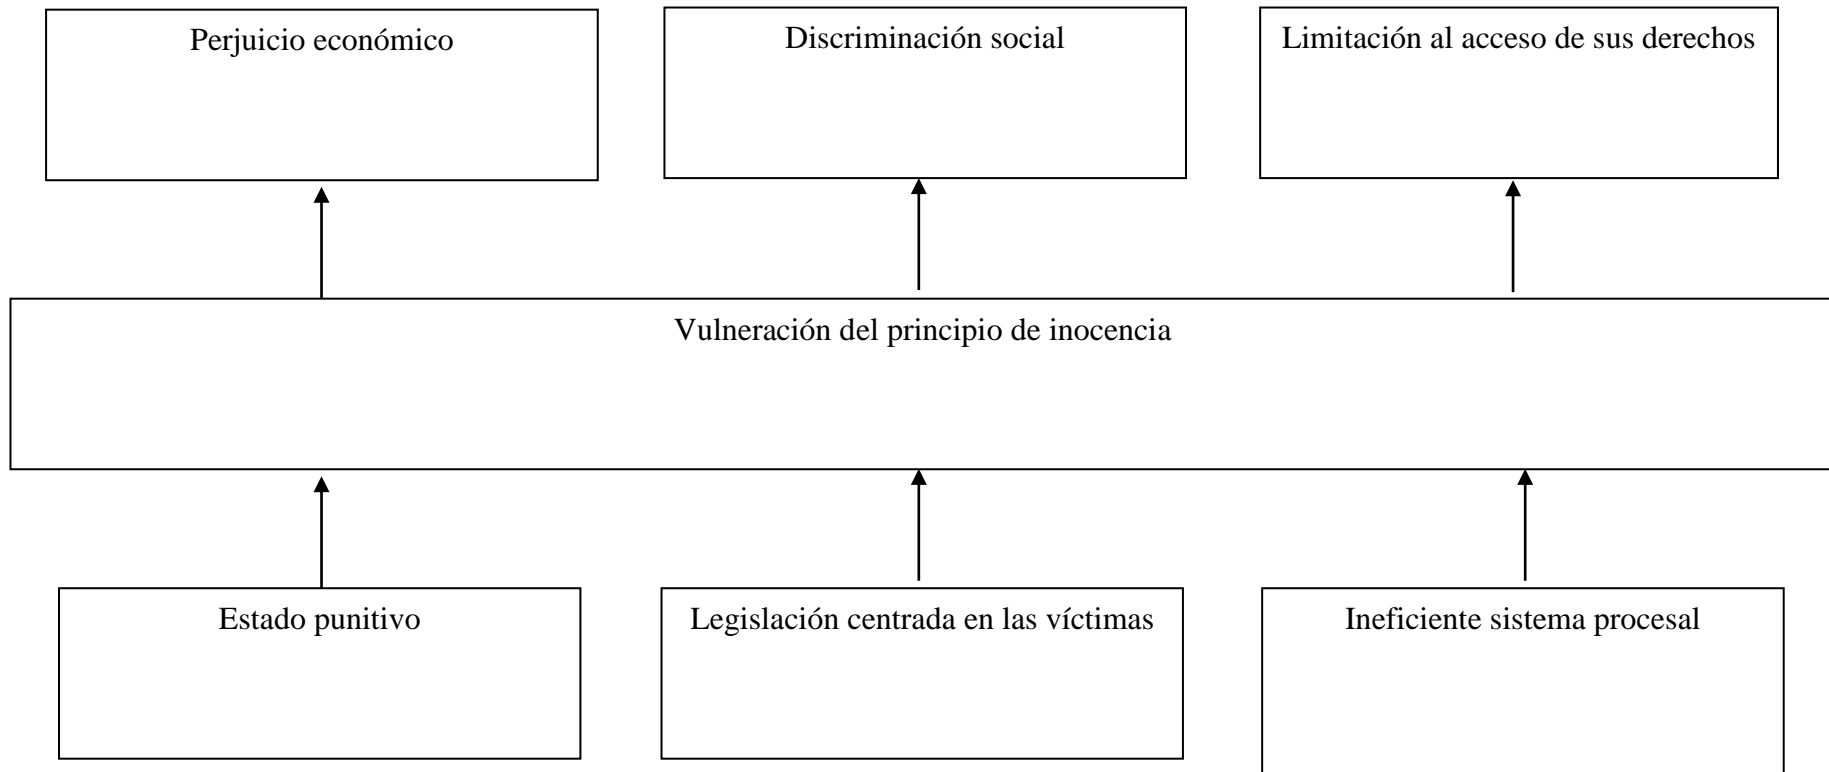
Perjuicio económico

Discriminación social

Limitación al acceso de sus derechos

Vulneración del principio de inocencia

Estado punitivo

Legislación centrada en las víctimas

Ineficiente sistema procesal